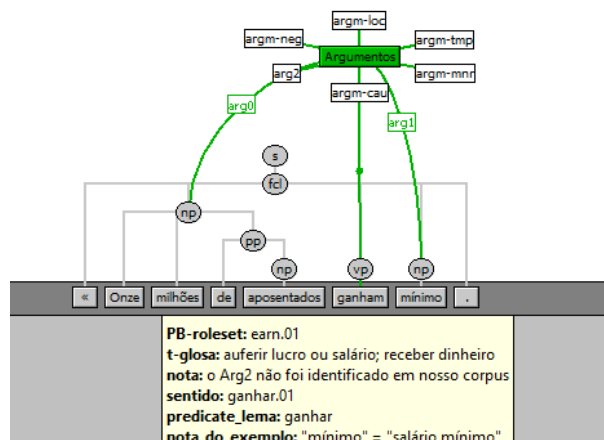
argm-loc
argm-neg
Argumentos
argm-tmp
arg2
argm-mnr
argm-cau
arg0
arg1
s
fcl
np
pp
np
vp
np

« Onze milhões de aposentados ganham mínimo .

**PB-roleset:** earn.01
**t-glosa:** auferir lucro ou salário; receber dinheiro
**nota:** o Arg2 não foi identificado em nosso corpus
**sentido:** ganhar.01
**predicate_lema:** ganhar
**nota_do_exemplo:** "mínimo" = "salário mínimo"